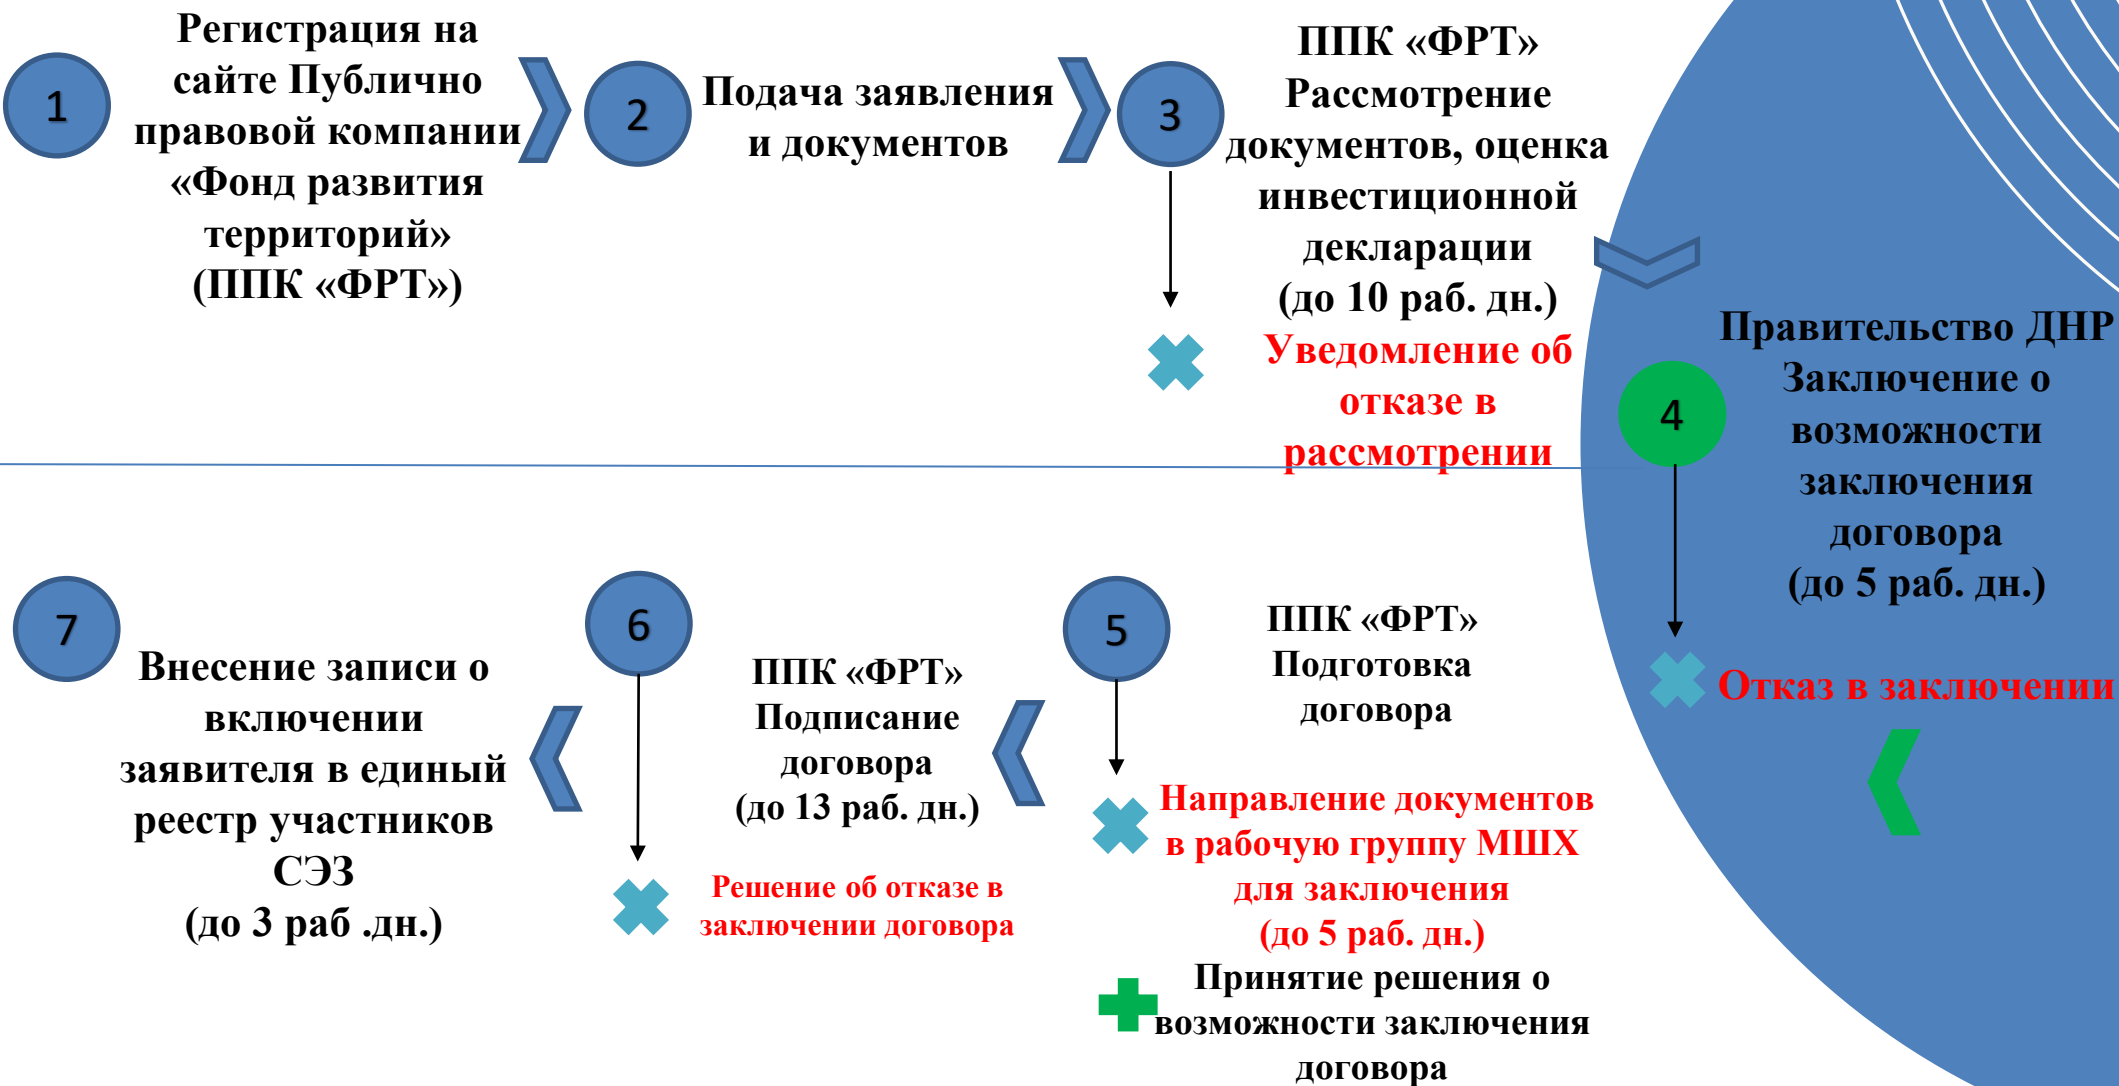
1

Регистрация на сайте Публично правовой компании «Фонд развития территорий» (ППК «ФРТ»)

2

Подача заявления и документов

3

ППК «ФРТ» Рассмотрение документов, оценка инвестиционной декларации (до 10 раб. дн.)

Уведомление об отказе в рассмотрении

4

Правительство ДНР Заключение о возможности заключения договора (до 5 раб. дн.)

Отказ в заключении

5

ППК «ФРТ» Подготовка договора

Направление документов в рабочую группу МШХ для заключения (до 5 раб. дн.)

Принятие решения о возможности заключения договора

6

ППК «ФРТ» Подписание договора (до 13 раб. дн.)

Решение об отказе в заключении договора

7

Внесение записи о включении заявителя в единый реестр участников СЭЗ (до 3 раб .дн.)